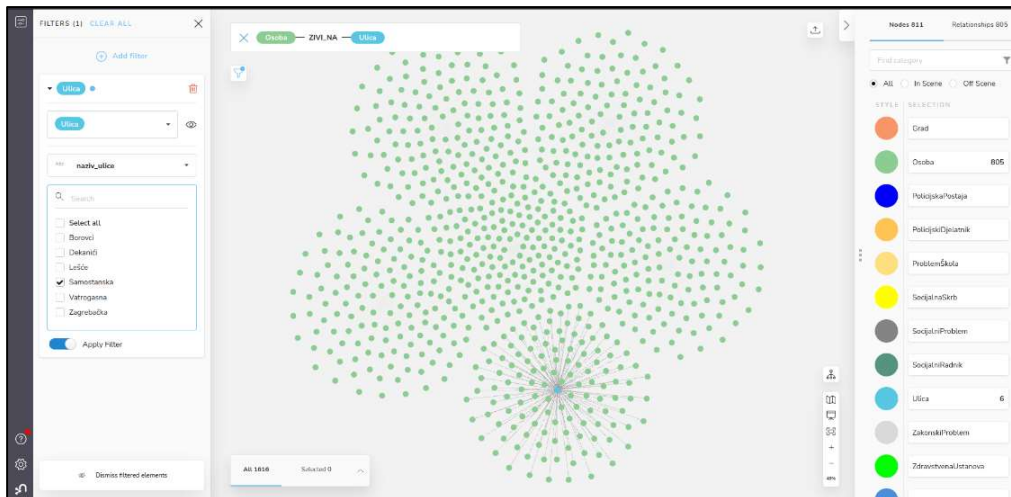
FILTERS (1) CLEAR ALL

Add filter

Ulica

Ulica

naziv_ulice

Search

Select all
Borovci
Dekanići
Lešće
Samostanska
Vatrogasna
Zagrebačka

Apply Filter

Dismiss filtered elements

Osoba — ZIVI_NA — Ulica

All 1616 Selected 0

Nodes 811 Relationships 805

Find category

All In Scene Off Scene

STYLE SELECTION

| | |
|---|---|
| Grad | |
| Osoba | 805 |
| PolicijskaPostaja | |
| PolicijskiDjelatnik | |
| ProblemŠkola | |
| SocijalnaSkrb | |
| SocijalniProblem | |
| SocijalniRadnik | |
| Ulica | 6 |
| ZakonskiProblem | |
| ZdravstvenaUstanova | |